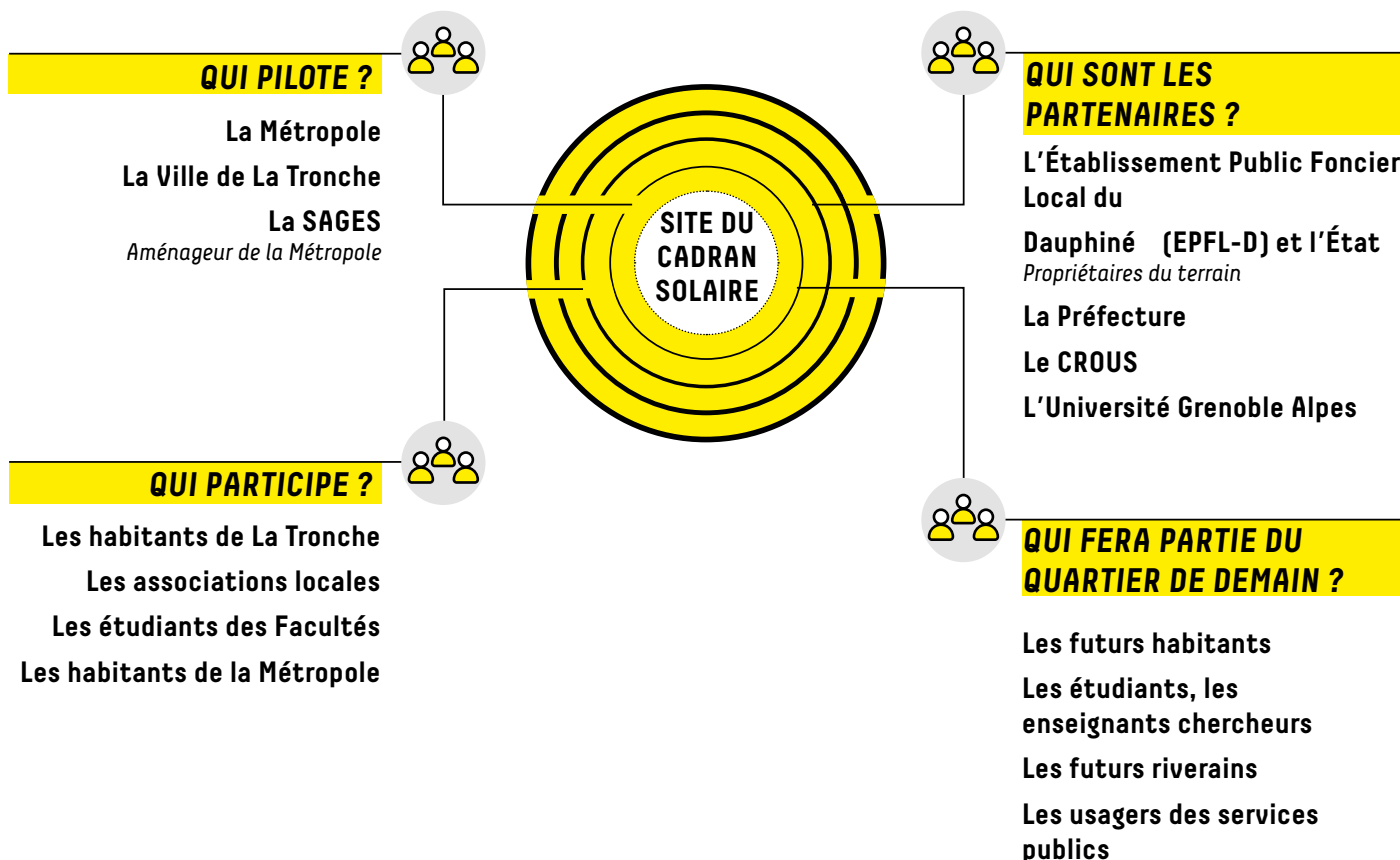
QUI PILOTE ?

La Métropole
La Ville de La Tronche
La SAGES
Aménageur de la Métropole

SITE DU CADRAN SOLAIRE

QUI SONT LES PARTENAIRES ?

L'Établissement Public Foncier Local du Dauphiné (EPFL-D) et l'État
Propriétaires du terrain
La Préfecture
Le CROUS
L'Université Grenoble Alpes

QUI PARTICIPE ?

Les habitants de La Tronche
Les associations locales
Les étudiants des Facultés
Les habitants de la Métropole

QUI FERA PARTIE DU QUARTIER DE DEMAIN ?

Les futurs habitants
Les étudiants, les enseignants chercheurs
Les futurs riverains
Les usagers des services publics